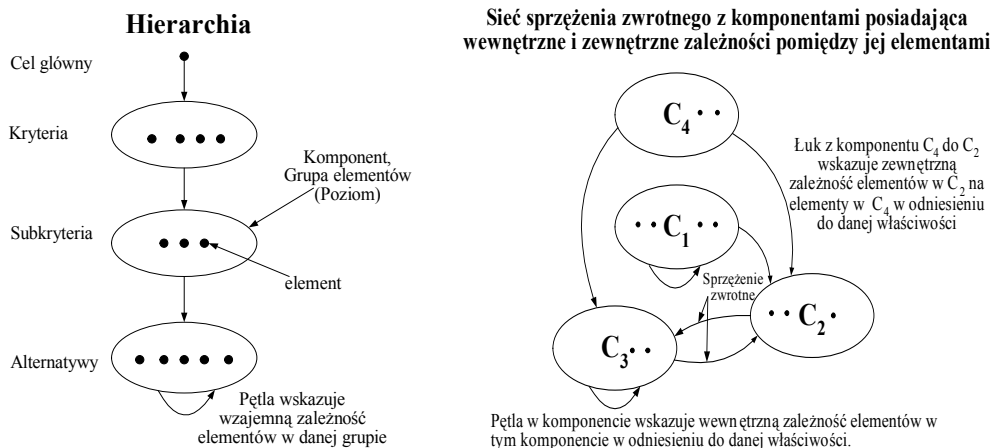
Hierarchia

Cel główny

Kryteria

Komponent, Grupa elementów (Poziom)

Subkryteria

element

Alternatywy

Pętla wskazuje wzajemną zależność elementów w danej grupie

Sieć sprzężenia zwrotnego z komponentami posiadająca wewnętrzne i zewnętrzne zależności pomiędzy jej elementami

$C_4$

Łuk z komponentu $C_4$ do $C_2$ wskazuje zewnętrzną zależność elementów w $C_2$ na elementy w $C_4$ w odniesieniu do danej właściwości

$C_1$

Sprzężenie zwrotne

$C_2$

$C_3$

Pętla w komponencie wskazuje wewnętrzną zależność elementów w tym komponencie w odniesieniu do danej właściwości.